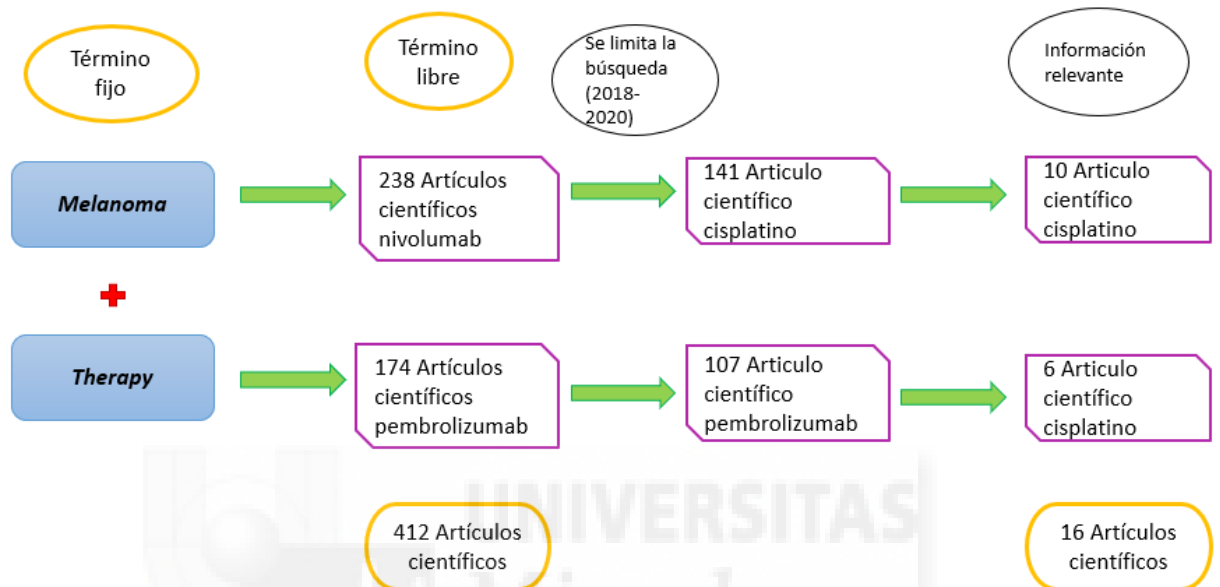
Término fijo

Término libre

Se limita la búsqueda (2018-2020)

Información relevante

Melanoma

238 Artículos científicos nivolumab

141 Articulo científico cisplatino

10 Articulo científico cisplatino

Therapy

174 Artículos científicos pembrolizumab

107 Articulo científico pembrolizumab

6 Articulo científico cisplatino

412 Artículos científicos

16 Artículos científicos

UNIVERSITAS